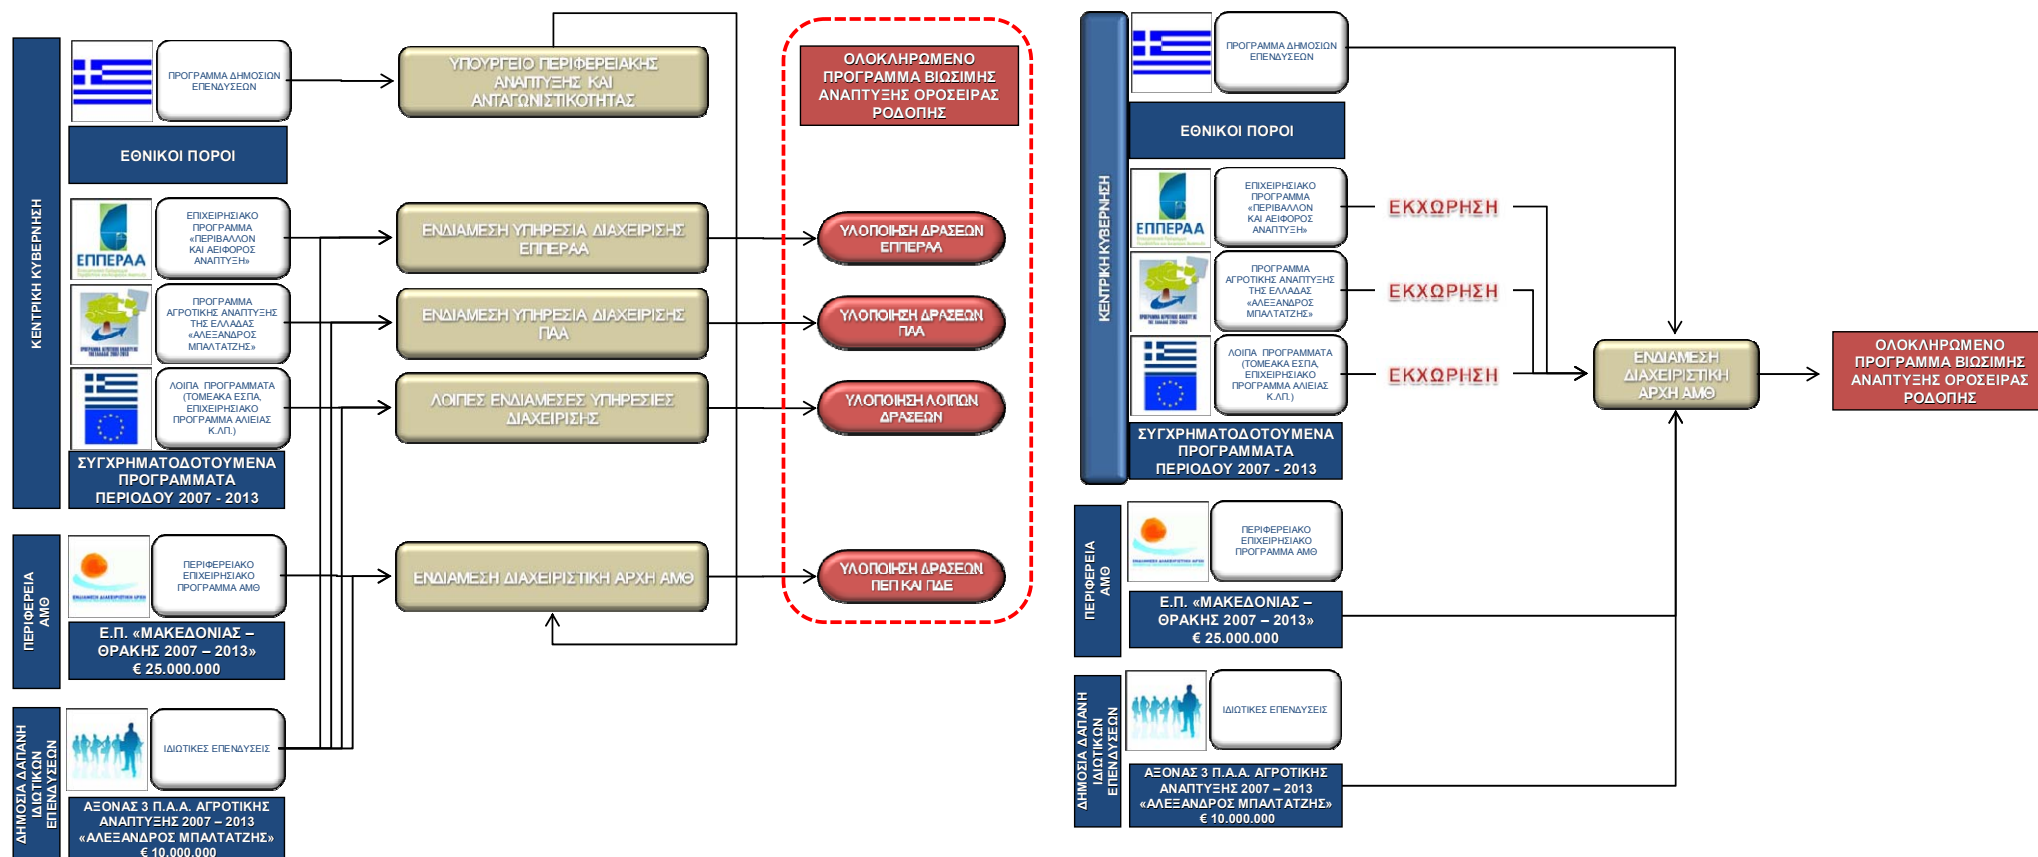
ΚΕΝΤΡΙΚΗ ΚΥΒΕΡΝΗΣΗ

ΠΡΟΓΡΑΜΜΑ ΔΗΜΟΣΙΩΝ ΕΠΕΝΔΥΣΕΩΝ

ΕΘΝΙΚΟΙ ΠΟΡΟΙ

ΕΠΠΕΡΑΑ

ΕΠΙΧΕΙΡΗΣΙΑΚΟ ΠΡΟΓΡΑΜΜΑ «ΠΕΡΙΒΑΛΛΟΝ ΚΑΙ ΑΕΙΦΟΡΟΣ ΑΝΑΠΤΥΞΗ»

ΠΡΟΓΡΑΜΜΑ ΑΓΡΟΤΙΚΗΣ ΑΝΑΠΤΥΞΗΣ ΤΗΣ ΕΛΛΑΔΑΣ «ΑΛΕΞΑΝΔΡΟΣ ΜΠΑΛΤΑΤΖΗΣ»

ΛΟΙΠΑ ΠΡΟΓΡΑΜΜΑΤΑ (ΤΟΜΕΑΚΑ ΕΣΠΑ, ΕΠΙΧΕΙΡΗΣΙΑΚΟ ΠΡΟΓΡΑΜΜΑ ΑΛΙΕΙΑΣ Κ.ΛΠ.)

ΣΥΓΧΡΗΜΑΤΟΔΟΤΟΥΜΕΝΑ ΠΡΟΓΡΑΜΜΑΤΑ ΠΕΡΙΟΔΟΥ 2007 - 2013

ΠΕΡΙΦΕΡΕΙΑ ΑΜΘ

ΠΕΡΙΦΕΡΕΙΑΚΟ ΕΠΙΧΕΙΡΗΣΙΑΚΟ ΠΡΟΓΡΑΜΜΑ ΑΜΘ

Ε.Π. «ΜΑΚΕΔΟΝΙΑΣ – ΘΡΑΚΗΣ 2007 – 2013» € 25.000.000

ΔΗΜΟΣΙΑ ΔΑΠΑΝΗ ΙΔΙΩΤΙΚΩΝ ΕΠΕΝΔΥΣΕΩΝ

ΙΔΙΩΤΙΚΕΣ ΕΠΕΝΔΥΣΕΙΣ

ΑΞΟΝΑΣ 3 Π.Α.Α. ΑΓΡΟΤΙΚΗΣ ΑΝΑΠΤΥΞΗΣ 2007 – 2013 «ΑΛΕΞΑΝΔΡΟΣ ΜΠΑΛΤΑΤΖΗΣ» € 10.000.000

ΥΠΟΥΡΓΕΙΟ ΠΕΡΙΦΕΡΕΙΑΚΗΣ ΑΝΑΠΤΥΞΗΣ ΚΑΙ ΑΝΤΑΓΩΝΙΣΤΙΚΟΤΗΤΑΣ

ΕΝΔΙΑΜΕΣΗ ΥΠΗΡΕΣΙΑ ΔΙΑΧΕΙΡΙΣΗΣ ΕΠΠΕΡΑΑ

ΕΝΔΙΑΜΕΣΗ ΥΠΗΡΕΣΙΑ ΔΙΑΧΕΙΡΙΣΗΣ ΠΑΑ

ΛΟΙΠΕΣ ΕΝΔΙΑΜΕΣΕΣ ΥΠΗΡΕΣΙΕΣ ΔΙΑΧΕΙΡΙΣΗΣ

ΕΝΔΙΑΜΕΣΗ ΔΙΑΧΕΙΡΙΣΤΙΚΗ ΑΡΧΗ ΑΜΘ

ΟΛΟΚΛΗΡΩΜΕΝΟ ΠΡΟΓΡΑΜΜΑ ΒΙΩΣΙΜΗΣ ΑΝΑΠΤΥΞΗΣ ΟΡΟΣΕΙΡΑΣ ΡΟΔΟΠΗΣ

ΥΛΟΠΟΙΗΣΗ ΔΡΑΣΕΩΝ ΕΠΠΕΡΑΑ

ΥΛΟΠΟΙΗΣΗ ΔΡΑΣΕΩΝ ΠΑΑ

ΥΛΟΠΟΙΗΣΗ ΛΟΙΠΩΝ ΔΡΑΣΕΩΝ

ΥΛΟΠΟΙΗΣΗ ΔΡΑΣΕΩΝ ΠΕΠ ΚΑΙ ΠΔΕ

ΚΕΝΤΡΙΚΗ ΚΥΒΕΡΝΗΣΗ

ΠΡΟΓΡΑΜΜΑ ΔΗΜΟΣΙΩΝ ΕΠΕΝΔΥΣΕΩΝ

ΕΘΝΙΚΟΙ ΠΟΡΟΙ

ΕΠΠΕΡΑΑ

ΕΠΙΧΕΙΡΗΣΙΑΚΟ ΠΡΟΓΡΑΜΜΑ «ΠΕΡΙΒΑΛΛΟΝ ΚΑΙ ΑΕΙΦΟΡΟΣ ΑΝΑΠΤΥΞΗ»

ΕΚΧΩΡΗΣΗ

ΠΡΟΓΡΑΜΜΑ ΑΓΡΟΤΙΚΗΣ ΑΝΑΠΤΥΞΗΣ ΤΗΣ ΕΛΛΑΔΑΣ «ΑΛΕΞΑΝΔΡΟΣ ΜΠΑΛΤΑΤΖΗΣ»

ΕΚΧΩΡΗΣΗ

ΛΟΙΠΑ ΠΡΟΓΡΑΜΜΑΤΑ (ΤΟΜΕΑΚΑ ΕΣΠΑ, ΕΠΙΧΕΙΡΗΣΙΑΚΟ ΠΡΟΓΡΑΜΜΑ ΑΛΙΕΙΑΣ Κ.ΛΠ.)

ΕΚΧΩΡΗΣΗ

ΣΥΓΧΡΗΜΑΤΟΔΟΤΟΥΜΕΝΑ ΠΡΟΓΡΑΜΜΑΤΑ ΠΕΡΙΟΔΟΥ 2007 - 2013

ΕΝΔΙΑΜΕΣΗ ΔΙΑΧΕΙΡΙΣΤΙΚΗ ΑΡΧΗ ΑΜΘ

ΟΛΟΚΛΗΡΩΜΕΝΟ ΠΡΟΓΡΑΜΜΑ ΒΙΩΣΙΜΗΣ ΑΝΑΠΤΥΞΗΣ ΟΡΟΣΕΙΡΑΣ ΡΟΔΟΠΗΣ

ΠΕΡΙΦΕΡΕΙΑ ΑΜΘ

ΠΕΡΙΦΕΡΕΙΑΚΟ ΕΠΙΧΕΙΡΗΣΙΑΚΟ ΠΡΟΓΡΑΜΜΑ ΑΜΘ

Ε.Π. «ΜΑΚΕΔΟΝΙΑΣ – ΘΡΑΚΗΣ 2007 – 2013» € 25.000.000

ΔΗΜΟΣΙΑ ΔΑΠΑΝΗ ΙΔΙΩΤΙΚΩΝ ΕΠΕΝΔΥΣΕΩΝ

ΙΔΙΩΤΙΚΕΣ ΕΠΕΝΔΥΣΕΙΣ

ΑΞΟΝΑΣ 3 Π.Α.Α. ΑΓΡΟΤΙΚΗΣ ΑΝΑΠΤΥΞΗΣ 2007 – 2013 «ΑΛΕΞΑΝΔΡΟΣ ΜΠΑΛΤΑΤΖΗΣ» € 10.000.000